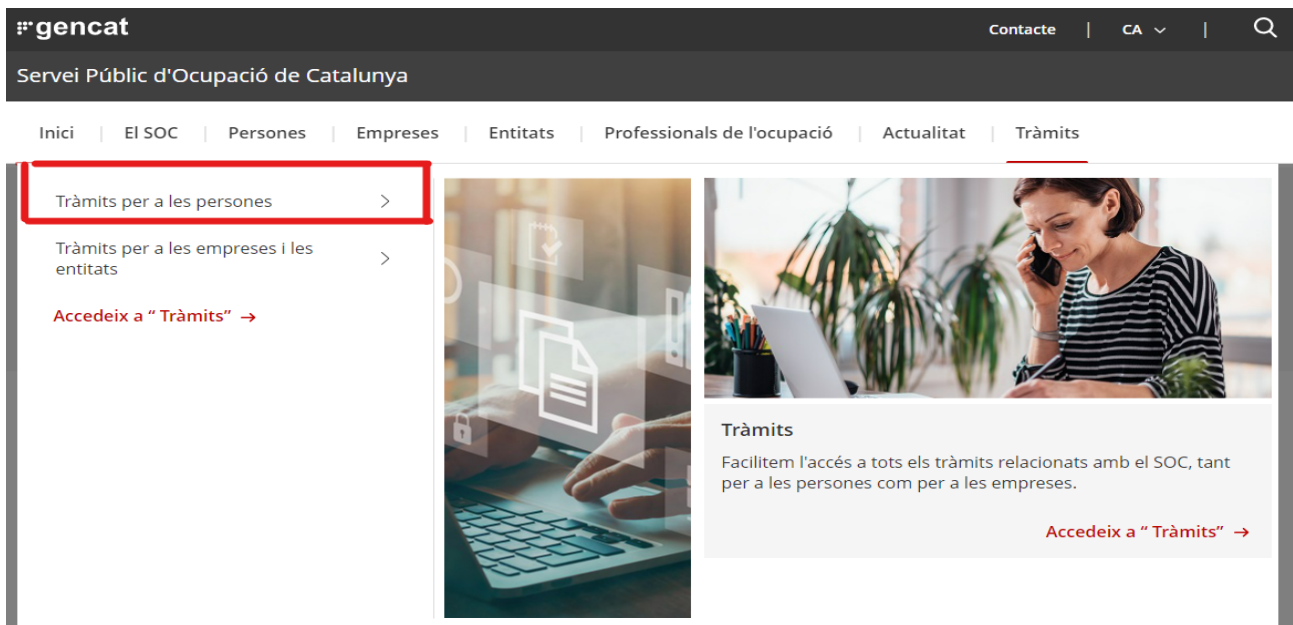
gencat

Contacte | CA | 

Servei Públic d'Ocupació de Catalunya

Inici | El SOC | Persones | Empreses | Entitats | Professionals de l'ocupació | Actualitat | Tràmits

Tràmits per a les persones >

Tràmits per a les empreses i les entitats >

Accedeix a " Tràmits" →

Tràmits

Facilitem l'accés a tots els tràmits relacionats amb el SOC, tant per a les persones com per a les empreses.

Accedeix a " Tràmits" →